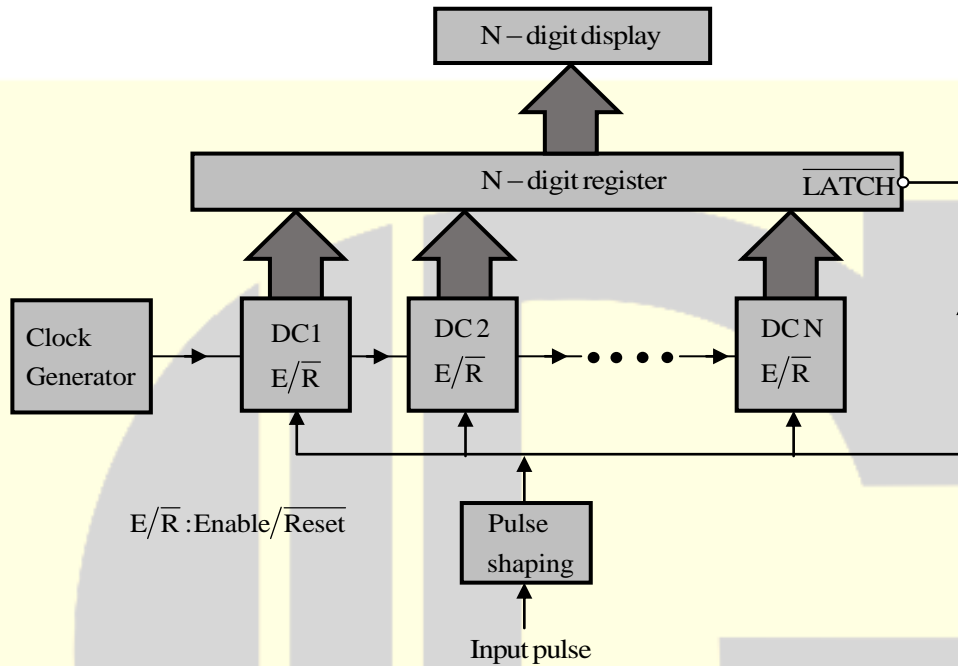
N – digit display

N – digit register

$\overline{\text{LATCH}}$

Clock Generator

DC1
$E/\overline{R}$

DC 2
$E/\overline{R}$

DC N
$E/\overline{R}$

$E/\overline{R}$ : Enable/$\overline{\text{Reset}}$

Pulse shaping

Input pulse